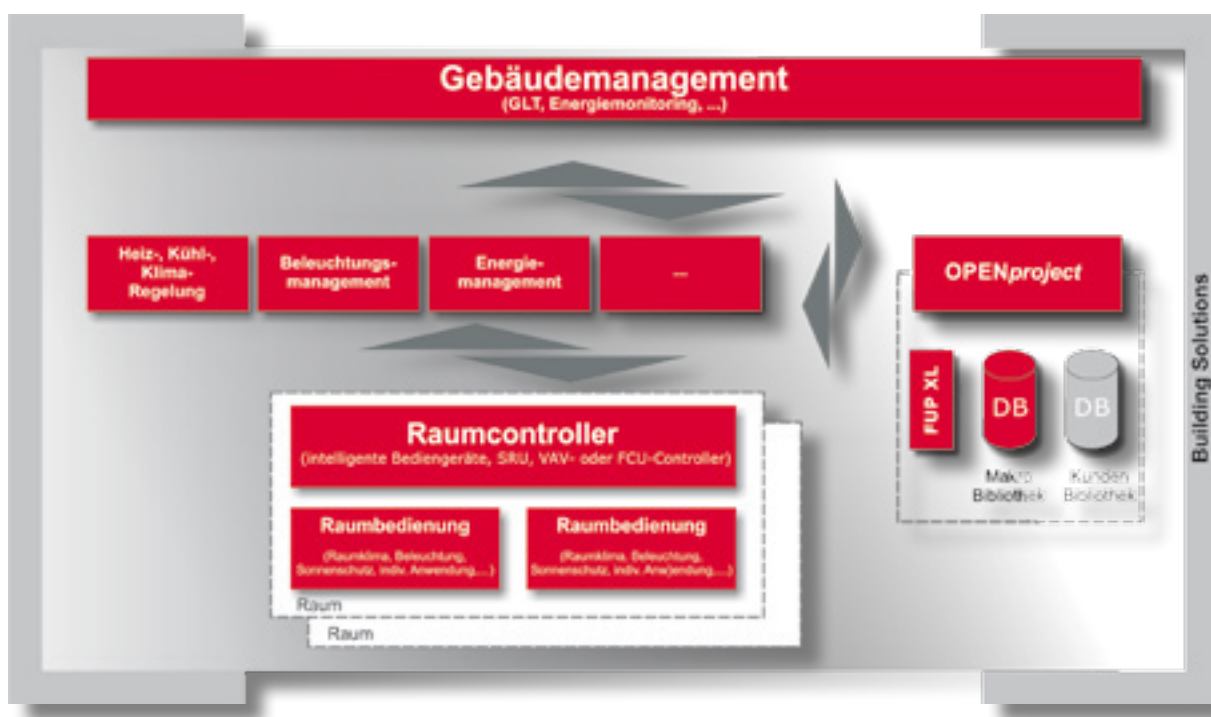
Gebäudemanagement
(GLT, Energiemonitoring, ...)

Heiz-, Kühl-, Klima-Regelung

Beleuchtungsmanagement

Energiemanagement

...

OPENproject

FUP XL

DB

Makro Bibliothek

DB

Kunden Bibliothek

Raumcontroller
(intelligente Bediengeräte, SRU, VAV- oder FCU-Controller)

Raumbedienung
(Raumklima, Beleuchtung, Sonnenschutz, indiv. Anwendung,...)

Raumbedienung
(Raumklima, Beleuchtung, Sonnenschutz, indiv. Anwendung,...)

Raum

Raum

Building Solutions